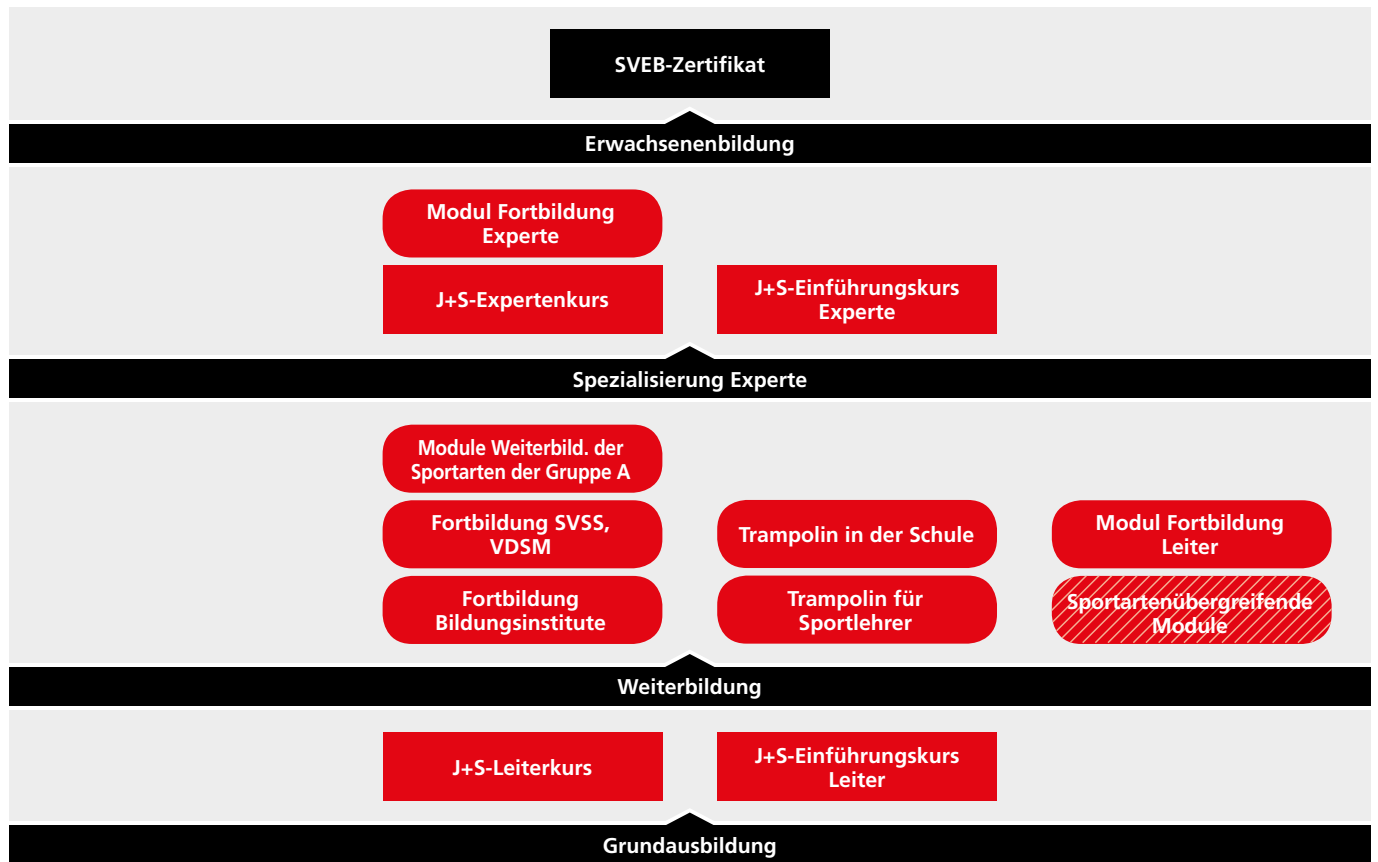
SVEB-Zertifikat

Erwachsenenbildung

Modul Fortbildung Experte

J+S-Expertenkurs

J+S-Einführungskurs Experte

Spezialisierung Experte

Module Weiterbild. der Sportarten der Gruppe A

Fortbildung SVSS, VDSM

Fortbildung Bildungsinstitute

Trampolin in der Schule

Trampolin für Sportlehrer

Modul Fortbildung Leiter

Sportartenübergreifende Module

Weiterbildung

J+S-Leiterkurs

J+S-Einführungskurs Leiter

Grundausbildung